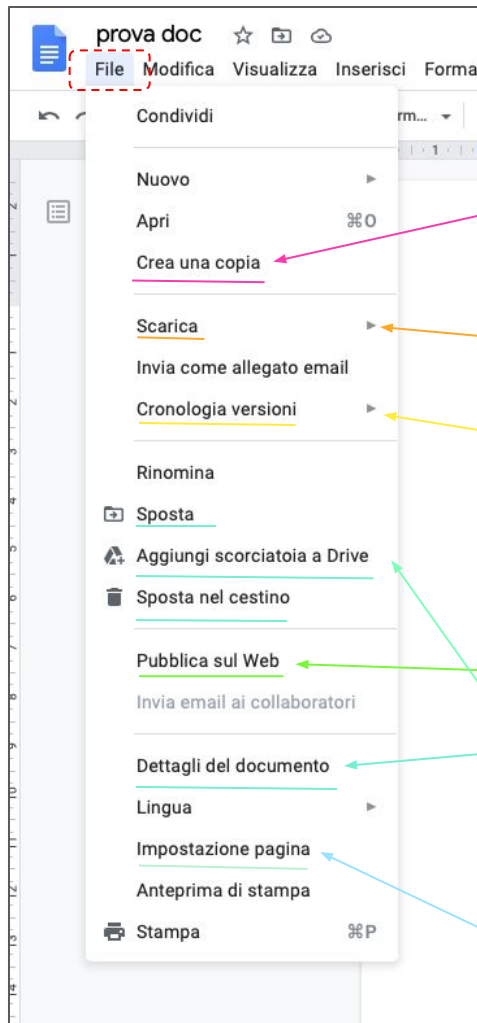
prova doc

File Modifica Visualizza Inserisci Forma

rm...

Condividi

Nuovo

Apri ⌘O

Crea una copia

Scarica

Invia come allegato email

Cronologia versioni

Rinomina

Sposta

Aggiungi scorciatoia a Drive

Sposta nel cestino

Pubblica sul Web

Invia email ai collaboratori

Dettagli del documento

Lingua

Impostazione pagina

Anteprima di stampa

Stampa ⌘P